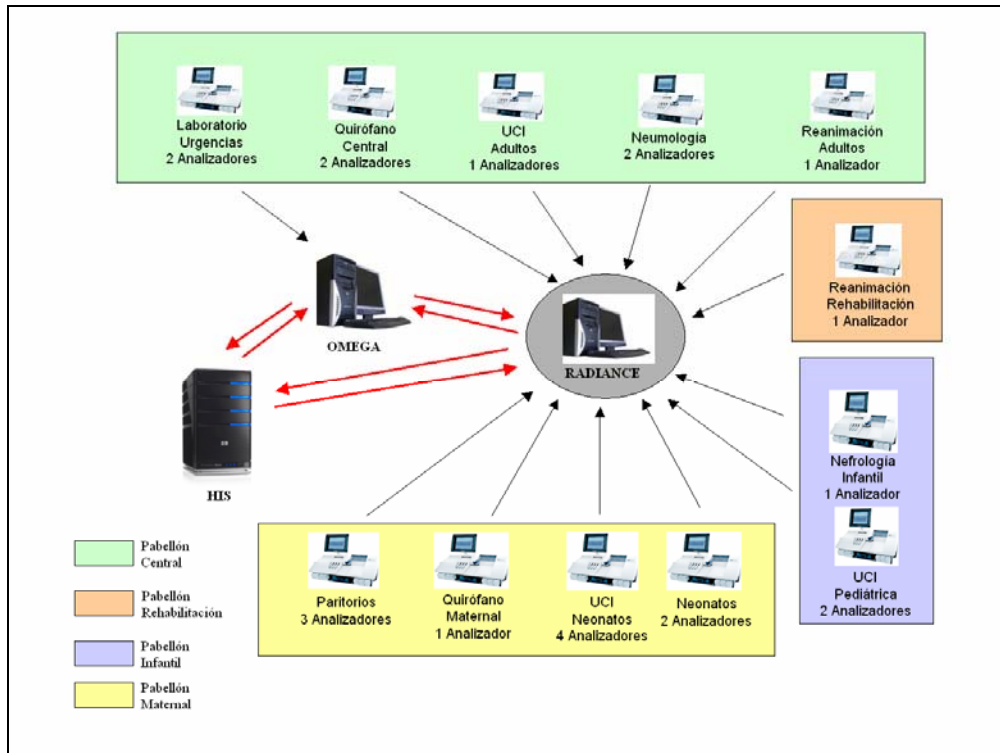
Laboratorio Urgencias 2 Analizadores

Quirófano Central 2 Analizadores

UCI Adultos 1 Analizadores

Neumología 2 Analizadores

Reanimación Adultos 1 Analizador

Reanimación Rehabilitación 1 Analizador

OMEGA

RADIANCE

HIS

Nefrología Infantil 1 Analizador

UCI Pediátrica 2 Analizadores

Paritorios 3 Analizadores

Quirófano Maternal 1 Analizador

UCI Neonatos 4 Analizadores

Neonatos 2 Analizadores

Pabellón Central

Pabellón Rehabilitación

Pabellón Infantil

Pabellón Maternal